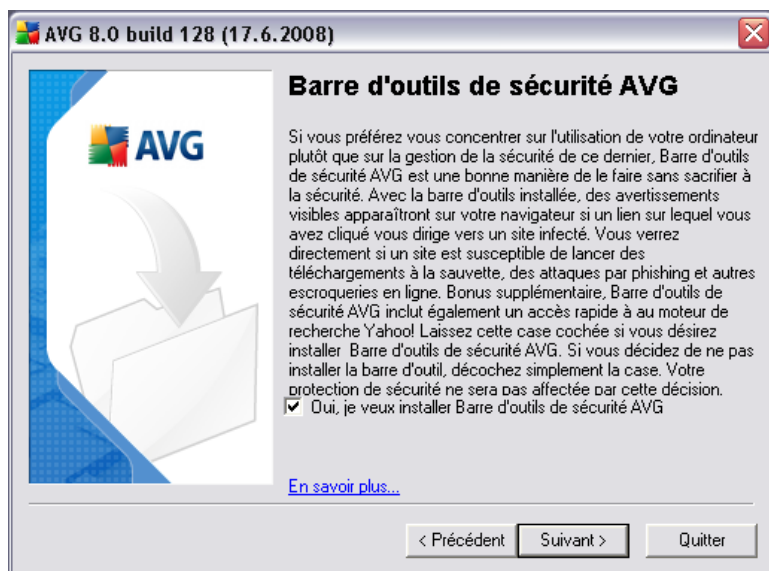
AVG 8.0 build 128 (17.6.2008)

AVG

Barre d'outils de sécurité AVG

Si vous préférez vous concentrer sur l'utilisation de votre ordinateur plutôt que sur la gestion de la sécurité de ce dernier, Barre d'outils de sécurité AVG est une bonne manière de le faire sans sacrifier à la sécurité. Avec la barre d'outils installée, des avertissements visibles apparaîtront sur votre navigateur si un lien sur lequel vous avez cliqué vous dirige vers un site infecté. Vous verrez directement si un site est susceptible de lancer des téléchargements à la sauvette, des attaques par phishing et autres escroqueries en ligne. Bonus supplémentaire, Barre d'outils de sécurité AVG inclut également un accès rapide à au moteur de recherche Yahoo! Laissez cette case cochée si vous désirez installer Barre d'outils de sécurité AVG. Si vous décidez de ne pas installer la barre d'outil, décochez simplement la case. Votre protection de sécurité ne sera pas affectée par cette décision.

Oui, je veux installer Barre d'outils de sécurité AVG

En savoir plus...

< Précédent
Suivant >
Quitter